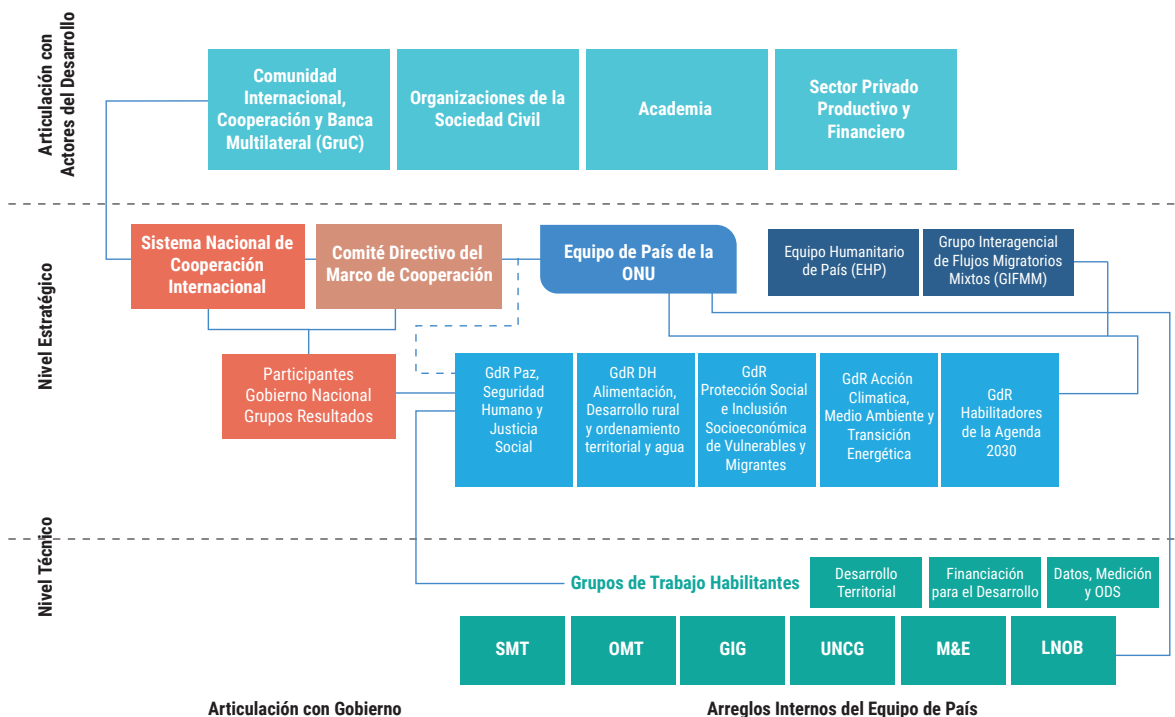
Articulación con Actores del Desarrollo

Comunidad Internacional, Cooperación y Banca Multilateral (GruC)

Organizaciones de la Sociedad Civil

Academia

Sector Privado Productivo y Financiero

Nivel Estratégico

Sistema Nacional de Cooperación Internacional

Comité Directivo del Marco de Cooperación

Equipo de País de la ONU

Equipo Humanitario de País (EHP)

Grupo Interagencial de Flujos Migratorios Mixtos (GIFMM)

Participantes Gobierno Nacional Grupos Resultados

GdR Paz, Seguridad Humano y Justicia Social

GdR DH Alimentación, Desarrollo rural y ordenamiento territorial y agua

GdR Protección Social e Inclusión Socioeconómica de Vulnerables y Migrantes

GdR Acción Climatica, Medio Ambiente y Transición Energética

GdR Habilitadores de la Agenda 2030

Nivel Técnico

Grupos de Trabajo Habilitantes

Desarrollo Territorial

Financiación para el Desarrollo

Datos, Medición y ODS

SMT

OMT

GIG

UNCG

M&E

LNOB

Articulación con Gobierno

Arreglos Internos del Equipo de País